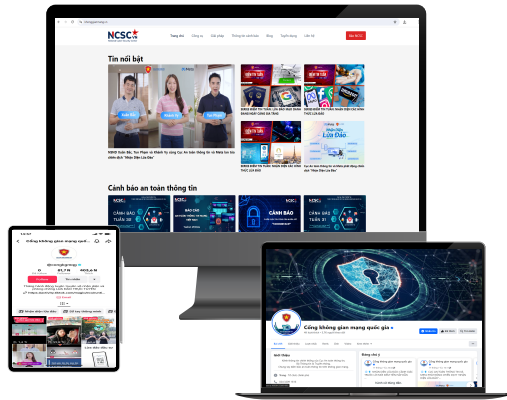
NCSC
Trang chủ Công cụ Giải pháp Thông tin sản phẩm Blog Tuyển dụng Liên hệ
Tin nổi bật
Cảnh báo an toàn thông tin
CẢNH BÁO TUẦN 30
CẢNH BÁO TUẦN 31
Cổng không gian mạng quốc gia
Cổng không gian mạng quốc gia